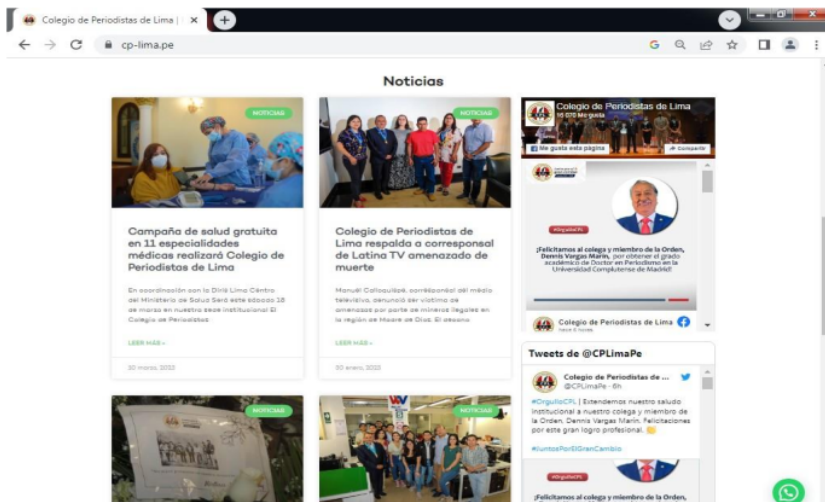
Colegio de Periodistas de Lima |

cp-lima.pe

Noticias

NOTICIAS

Campaña de salud gratuita en 11 especialidades médicas realizará Colegio de Periodistas de Lima

En coordinación con la Diris Lima Centro del Ministerio de Salud Será este sábado 18 de marzo en nuestra sede institucional El Colegio de Periodistas

LEER MÁS »

10 marzo, 2023

NOTICIAS

Colegio de Periodistas de Lima respalda a corresponsal de Latina TV amenazado de muerte

Manuel Calloquispe, corresponsal del medio televisivo, denunció ser víctima de amenazas por parte de mineros ilegales en la región de Madre de Dios. El decano

LEER MÁS »

30 enero, 2023

Colegio de Periodistas de Lima
10 070 Me gusta

Me gusta esta página

Compartir

#OrgulloPE

¡Felicitamos al colega y miembro de la Orden, Dennis Vargas Marín, por obtener el grado académico de Doctor en Periodismo en la Universidad Complutense de Madrid!

Colegio de Periodistas de Lima

Tweets de @CPLimaPe

Colegio de Periodistas de ...
@CPLimaPe · 6h

#OrgulloCPL | Extendemos nuestro saludo institucional a nuestro colega y miembro de la Orden, Dennis Vargas Marín. Felicitaciones por este gran logro profesional.

#JuntosPorElGranCambio

#OrgulloPE

¡Felicitamos al colega y miembro de la Orden,

NOTICIAS

NOTICIAS